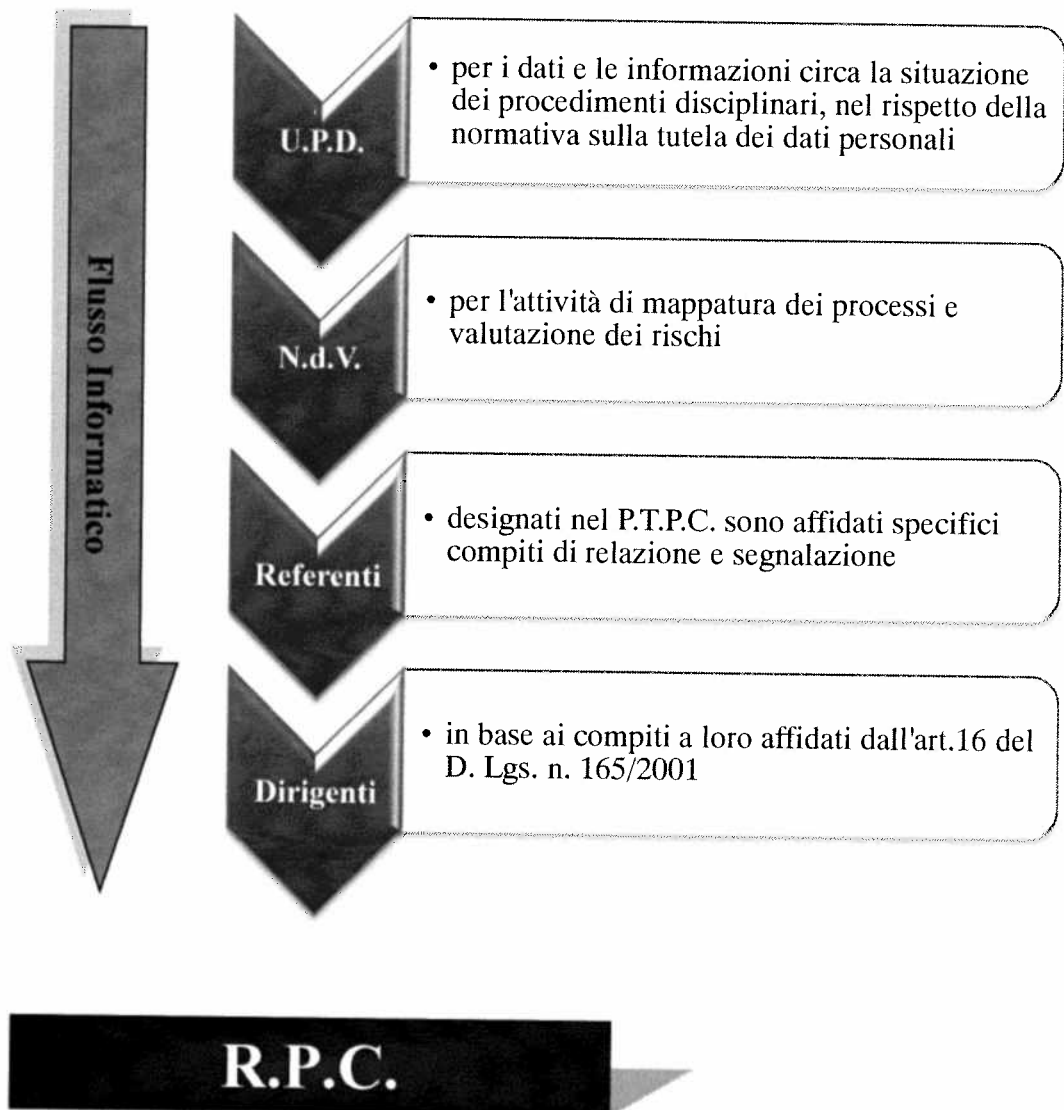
Flusso Informatico

U.P.D.

• per i dati e le informazioni circa la situazione dei procedimenti disciplinari, nel rispetto della normativa sulla tutela dei dati personali

N.d.V.

• per l'attività di mappatura dei processi e valutazione dei rischi

Referenti

• designati nel P.T.P.C. sono affidati specifici compiti di relazione e segnalazione

Dirigenti

• in base ai compiti a loro affidati dall'art.16 del D. Lgs. n. 165/2001

R.P.C.